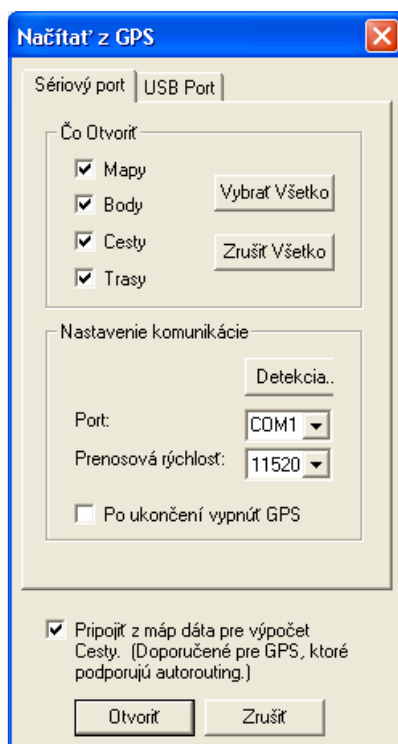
Načítať z GPS

Sériový port | USB Port

Čo Otvoriť

Mapy

Body

Cesty

Trasy

Vybrať Všetko

Zrušiť Všetko

Nastavenie komunikácie

Detekcia..

Port: COM1

Prenosová rýchlosť: 11520

Po ukončení vypnúť GPS

Pripojiť z máp dáta pre výpočet Cesty. (Doporučené pre GPS, ktoré podporujú autorouting.)

Otvoriť

Zrušiť